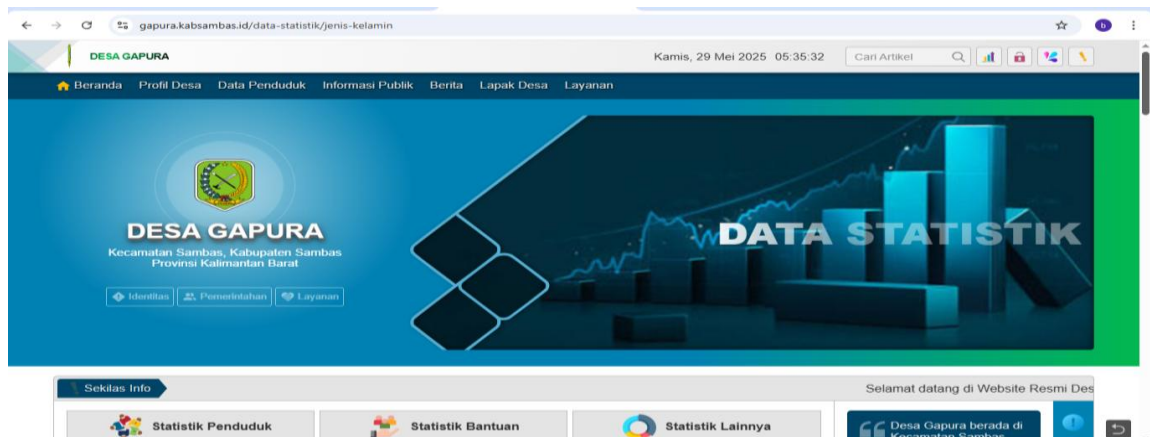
gapura.kabsambas.id/data-statistik/jenis-kelamin

DESA GAPURA

Kamis, 29 Mei 2025 05:35:32

Cari Artikel

Beranda Profil Desa Data Penduduk Informasi Publik Berita Lapak Desa Layanan

DESA GAPURA

Kecamatan Sambas, Kabupaten Sambas Provinsi Kalimantan Barat

Identitas Pemerintahan Layanan

DATA STATISTIK

Sekilas Info

Selamat datang di Website Resmi Des

Statistik Penduduk

Statistik Bantuan

Statistik Lainnya

Desa Gapura berada di Kecamatan Sambas